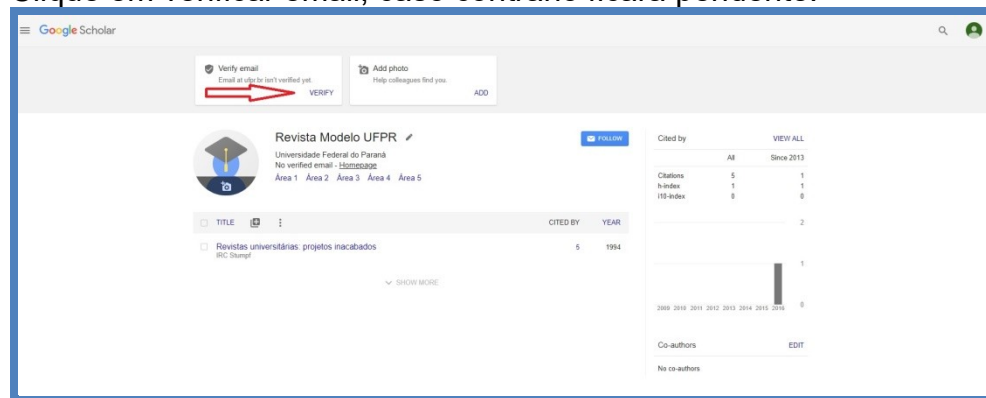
Clique em Verificar email, caso contrário ficará pendente.

Google Scholar

Verify email
Email at ufpr.br isn't verified yet.
VERIFY

Add photo
Help colleagues find you.
ADD

Revista Modelo UFPR
Universidade Federal do Paraná
No verified email - Homepage
Área 1 Área 2 Área 3 Área 4 Área 5

FOLLOW

| Cited by | | VIEW ALL |
|---|---|---|
| | All | Since 2013 |
| Citations | 5 | 1 |
| h-index | 1 | 1 |
| i10-index | 0 | 0 |

TITLE | CITED BY | YEAR

Revistas universitárias: projetos inacabados | 5 | 1994
IRC Stumpf

SHOW MORE

2
1
0
2009 2010 2011 2012 2013 2014 2015 2016

Co-authors EDIT
No co-authors